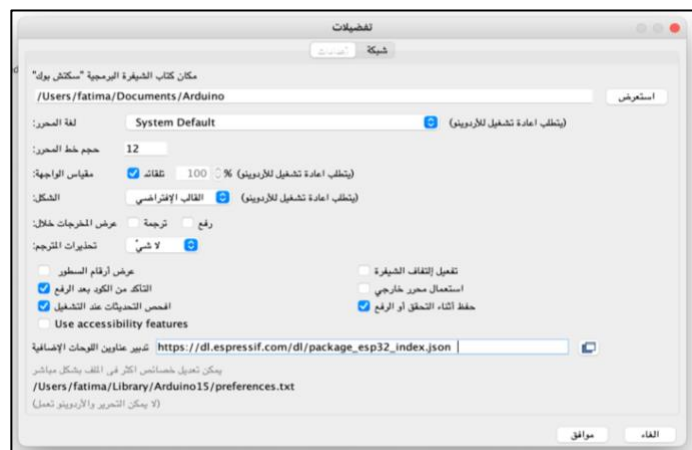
تفضيلات

شبكة | اعدادات

مكان كتاب الشيفرة البرمجية "سكتش بوك"

/Users/fatima/Documents/Arduino

استعرض

لغة المحرر: System Default (يتطلب اعادة تشغيل للأردوينو)

حجم خط المحرر: 12

مقياس الواجهة: تلقائي 100 % (يتطلب اعادة تشغيل للأردوينو)

الشكل: القالب الإفتراضي (يتطلب اعادة تشغيل للأردوينو)

عرض المخرجات خلال: ترجمة رفع

تحذيرات المترجم: لا شيء

عرض أرقام السطور

تفعيل إلتفاف الشيفرة

التأكد من الكود بعد الرفع

استعمال محرر خارجي

افحص التحديثات عند التشغيل

حفظ أثناء التحقق أو الرفع

Use accessibility features

مدير عناوين اللوحات الإضافية https://dl.espressif.com/dl/package_esp32_index.json

يمكن تعديل خصائص اكثر في الملف بشكل مباشر

/Users/fatima/Library/Arduino15/preferences.txt

(لا يمكن التحرير والأردوينو تعمل)

موافق

الغاء